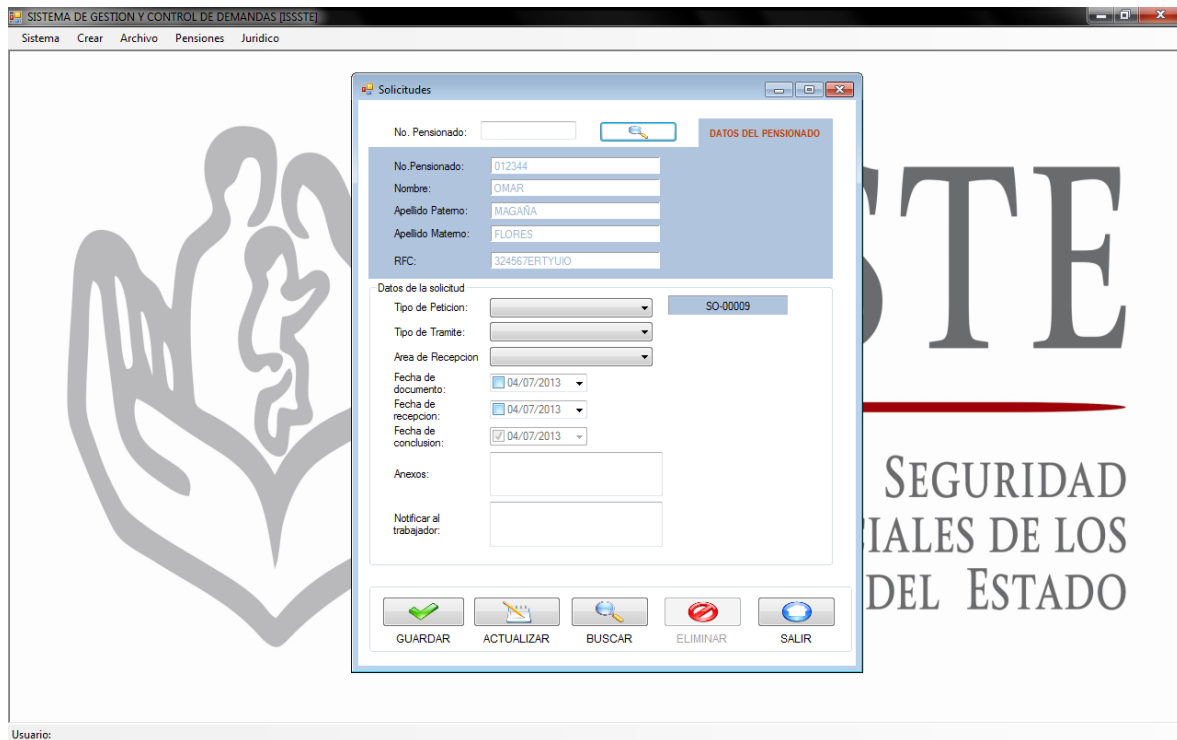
SISTEMA DE GESTION Y CONTROL DE DEMANDAS [ISSSTE]

Sistema Crear Archivo Pensiones Juridico

Solicitudes

No. Pensionado:

DATOS DEL PENSIONADO

No.Pensionado: 012344
Nombre: OMAR
Apellido Paterno: MAGAÑA
Apellido Materno: FLORES
RFC: 324567ERTYUIO

Datos de la solicitud

Tipo de Peticion:
SO-00009
Tipo de Tramite:
Area de Recepcion
Fecha de documento: 04/07/2013
Fecha de recepcion: 04/07/2013
Fecha de conclusion: 04/07/2013
Anexos:
Notificar al trabajador:

GUARDAR ACTUALIZAR BUSCAR ELIMINAR SALIR

STE
SEGURIDAD
IALES DE LOS
DEL ESTADO

Usuario: